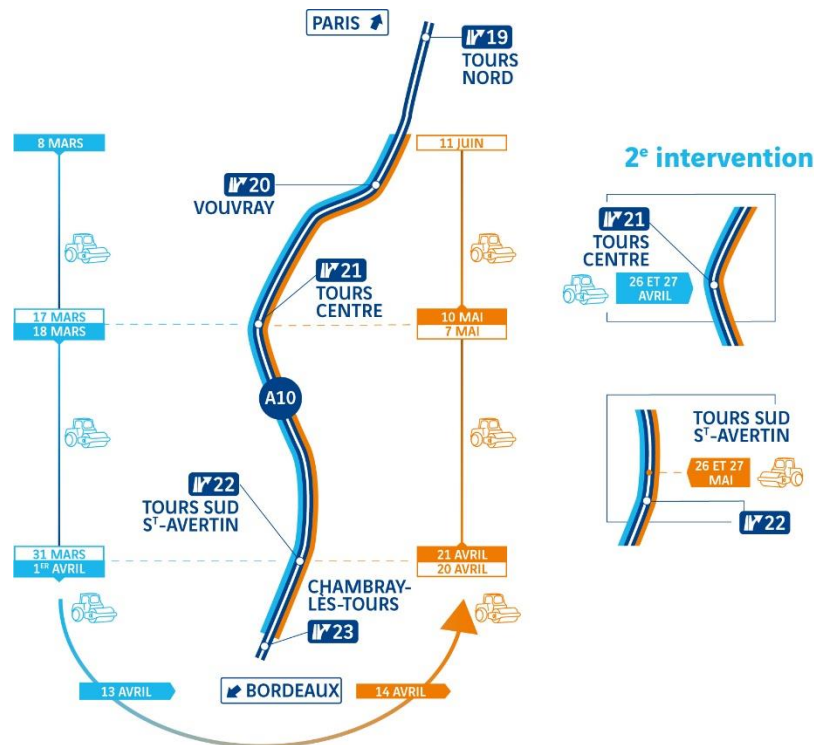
PARIS

19
TOURS NORD

8 MARS

11 JUIN

2$^{e}$ intervention

20
VOUVRAY

21
TOURS CENTRE

21
TOURS CENTRE

26 ET 27 AVRIL

17 MARS
18 MARS

10 MAI
7 MAI

A10

TOURS SUD S$^{T}$-AVERTIN

26 ET 27 MAI

22

22
TOURS SUD S$^{T}$-AVERTIN

31 MARS
1$^{ER}$ AVRIL

21 AVRIL
20 AVRIL

CHAMBRAY-LÈS-TOURS

23

13 AVRIL

BORDEAUX

14 AVRIL